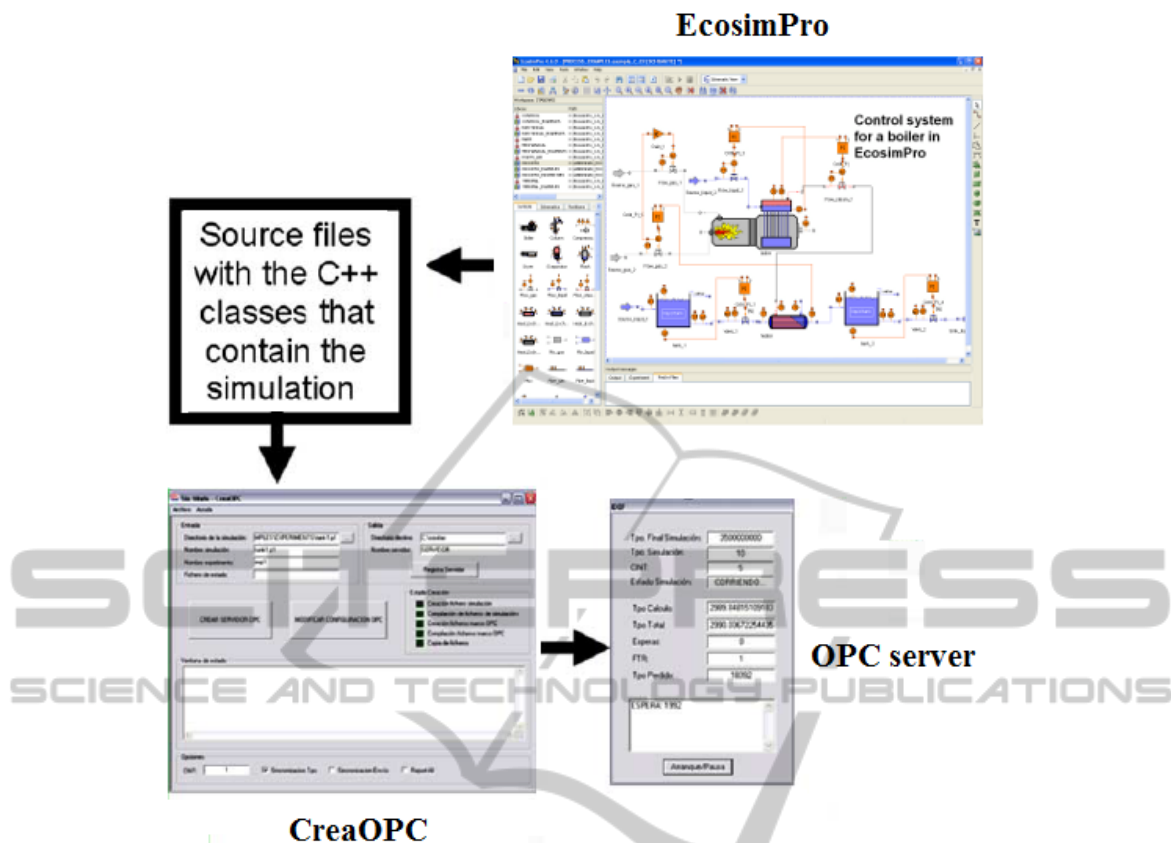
EcosimPro

Control system for a boiler in EcosimPro

Source files with the C++ classes that contain the simulation

Archivo Ayuda

Entrada

Directorio de la simulación

Nombre simulación

Nombre experimento

Fichero de estado

Salida

Directorio destino

Nombre servidor

Registra Servidor

CREAR SERVIDOR OPC

MODIFICAR CONFIGURACION OPC

Estado Creación

Creación fichero simulación

Compilación de fichero de simulación

Creación fichero marco OPC

Compilación fichero marco OPC

Copia de ficheros

Ventana de estado

Opciones

Sincronizacion Tpo

Sincronizacion Envío

Repetir

CreaOPC

Tpo. Final Simulación: 3500000000

Tpo. Simulación: 10

CINT: 5

Estado Simulación: CORRIENDO...

Tpo. Calculo: 2989.0485109183

Tpo. Total: 2990.3067225443

Esperas: 0

FTR: 1

Tpo. Perdido: 18092

ESPERA: 1992

Arranque/Pausa

OPC server

SCITEPRESS
SCIENCE AND TECHNOLOGY PUBLICATIONS